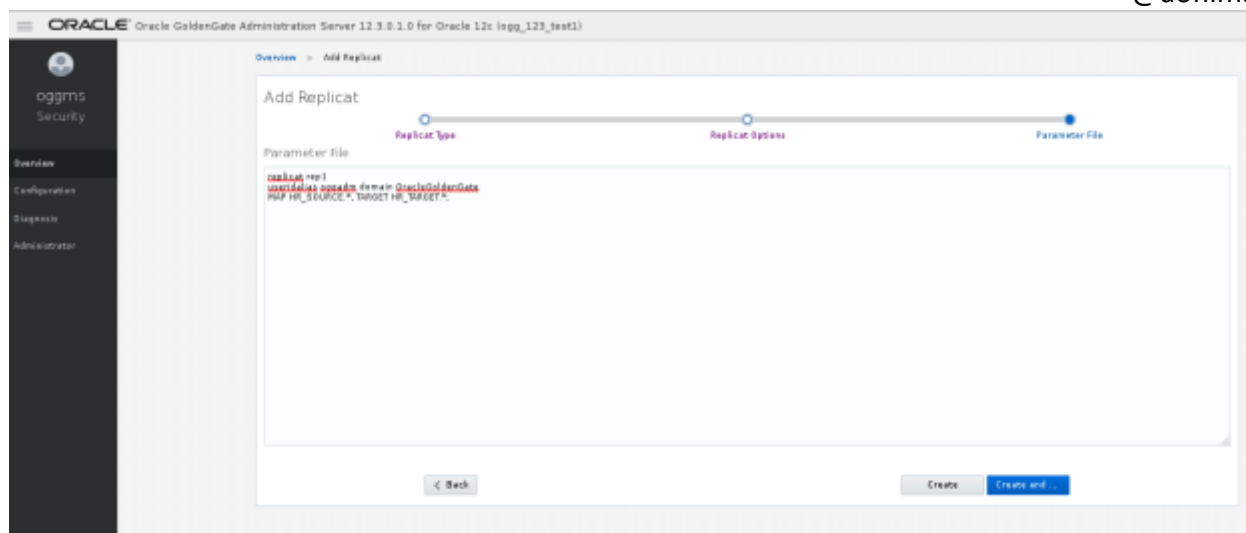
ORACLE Oracle GoldenGate Administration Server 12.3.0.1.0 for Oracle 12c (ogg_123_test1)

oggms
Security

Overview
Configuration
Diagnosis
Administrator

Overview » Add Replicat

Add Replicat

Replicat Type
Replicat Options
Parameter File

Parameter File

replicat rep1
useridalias oggadm domain OracleGoldenGate
MAP HR_SOURCE.*, TARGET HR_TARGET.*;

< Back

Create
Create and ...